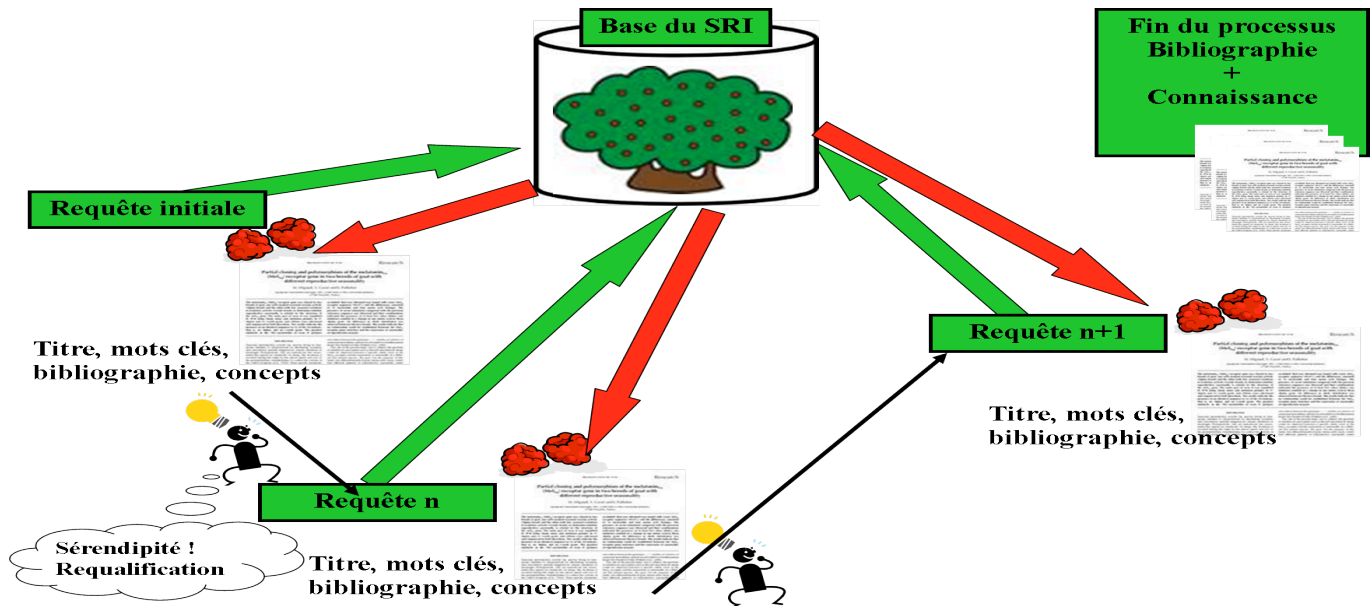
Base du SRI

Fin du processus
Bibliographie
+
Connaissance

Requête initiale

Titre, mots clés, bibliographie, concepts

Requête n

Sérendipité !
Requalification

Titre, mots clés, bibliographie, concepts

Requête n+1

Titre, mots clés, bibliographie, concepts